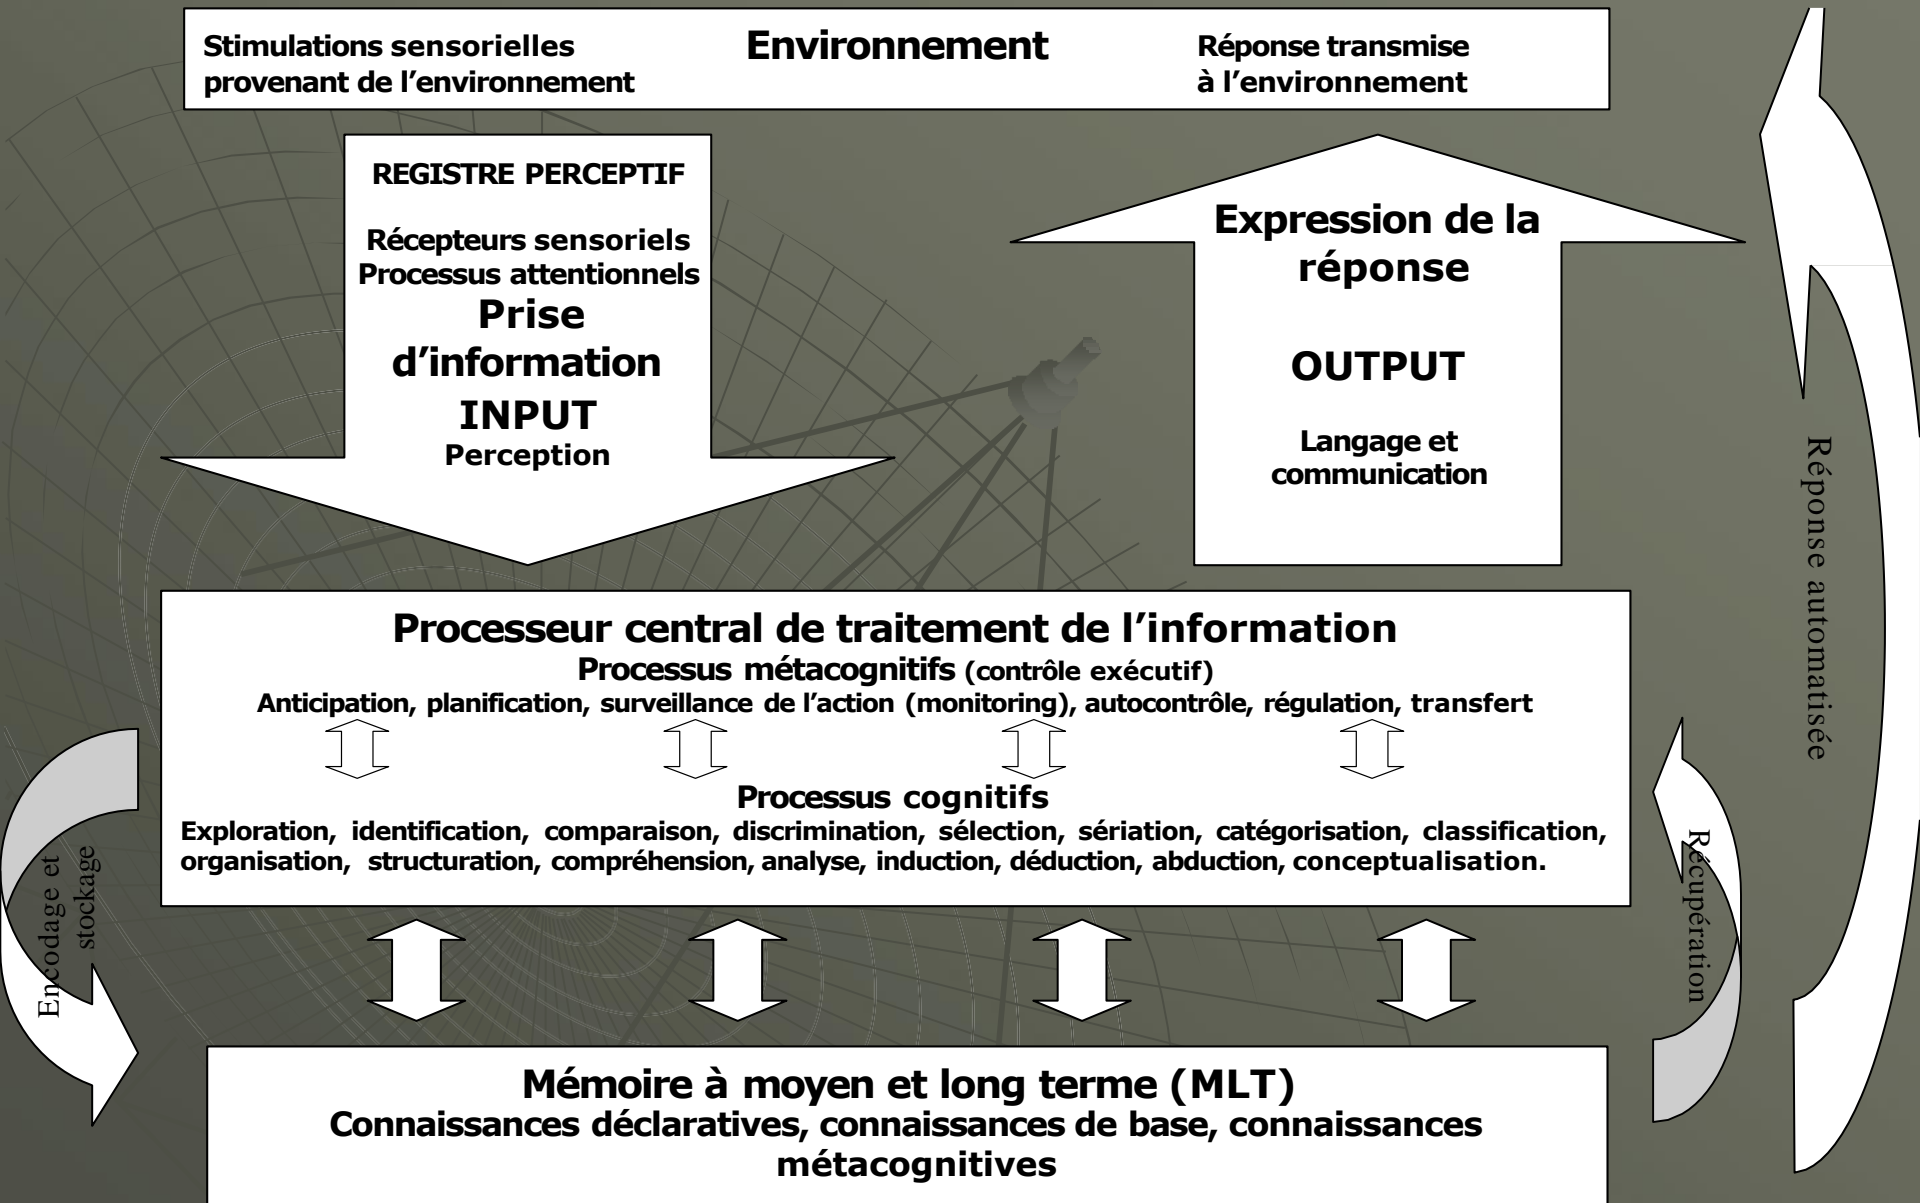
Stimulations sensorielles provenant de l'environnement

Environnement

Réponse transmise à l'environnement

REGISTRE PERCEPTIF

Récepteurs sensoriels
Processus attentionnels
Prise d'information
INPUT
Perception

Expression de la réponse

OUTPUT

Langage et communication

Réponse automatisée

Processeur central de traitement de l'information
Processus métacognitifs (contrôle exécutif)
Anticipation, planification, surveillance de l'action (monitoring), autocontrôle, régulation, transfert

Processus cognitifs
Exploration, identification, comparaison, discrimination, sélection, sériation, catégorisation, classification, organisation, structuration, compréhension, analyse, induction, déduction, abduction, conceptualisation.

Encodage et stockage

Récupération

Mémoire à moyen et long terme (MLT)
Connaissances déclaratives, connaissances de base, connaissances métacognitives